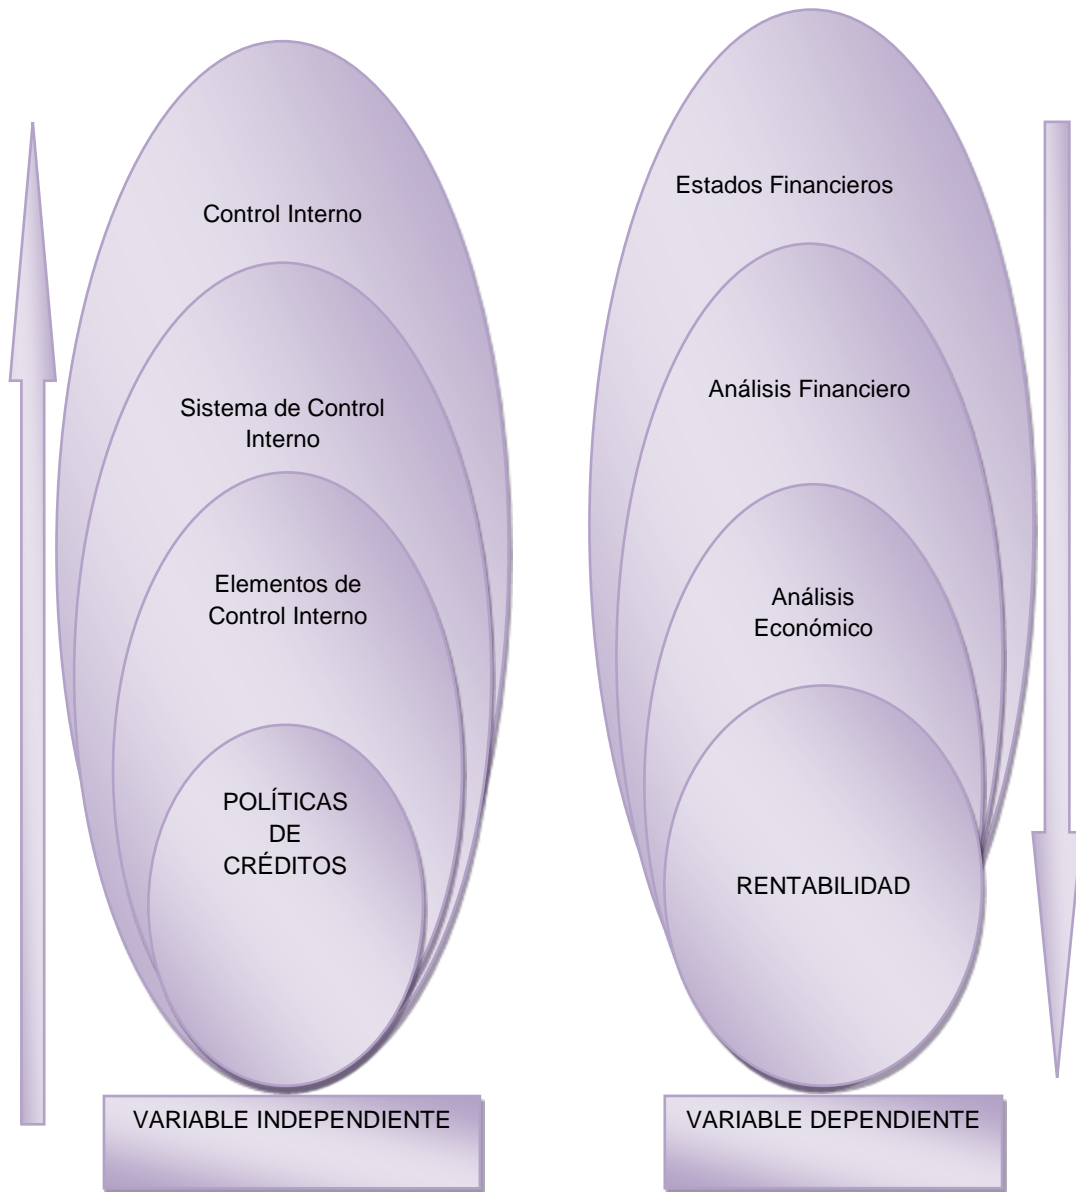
Control Interno

Sistema de Control Interno

Elementos de Control Interno

POLÍTICAS DE CRÉDITOS

VARIABLE INDEPENDIENTE

Estados Financieros

Análisis Financiero

Análisis Económico

RENTABILIDAD

VARIABLE DEPENDIENTE